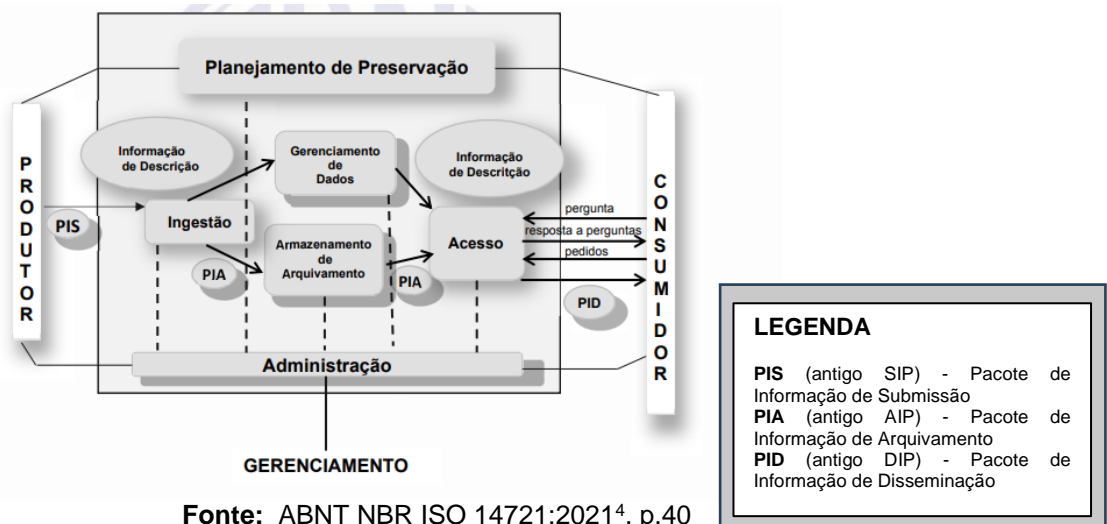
Planejamento de Preservação

P R O D U T O R

Informação de Descrição

Gerenciamento de Dados

Informação de Descritção

C O N S U M I D O R

PIS

Ingestão

Armazenamento de Arquivamento

Acesso

pergunta

resposta a perguntas

pedidos

PIA

PIA

PID

Administração

GERENCIAMENTO

Fonte: ABNT NBR ISO 14721:2021$^4$, p.40

LEGENDA

PIS (antigo SIP) - Pacote de Informação de Submissão
PIA (antigo AIP) - Pacote de Informação de Arquivamento
PID (antigo DIP) - Pacote de Informação de Disseminação